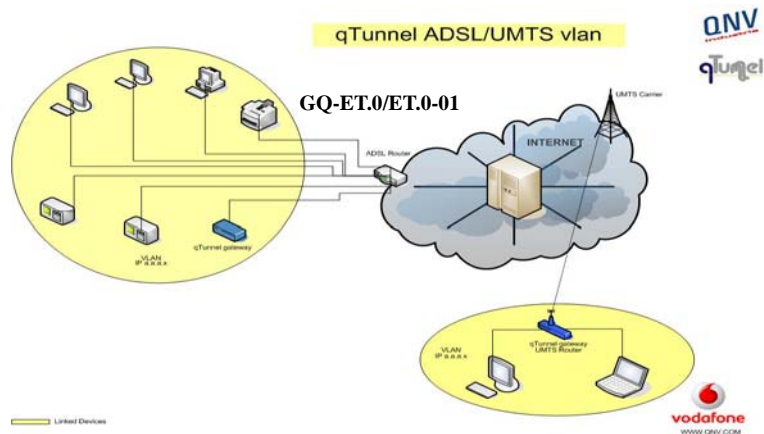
qTunnel ADSL/UMTS vlan

QNV

qTunnel

GQ-ET.0/ET.0-01

UMTS Carrier

ADSL Router

INTERNET

VLAN
IP a.a.a.x

qTunnel gateway

VLAN
IP a.a.a.x

qTunnel gateway
UMTS Router

Linked Devices

vodafone

WWW.QNV.COM